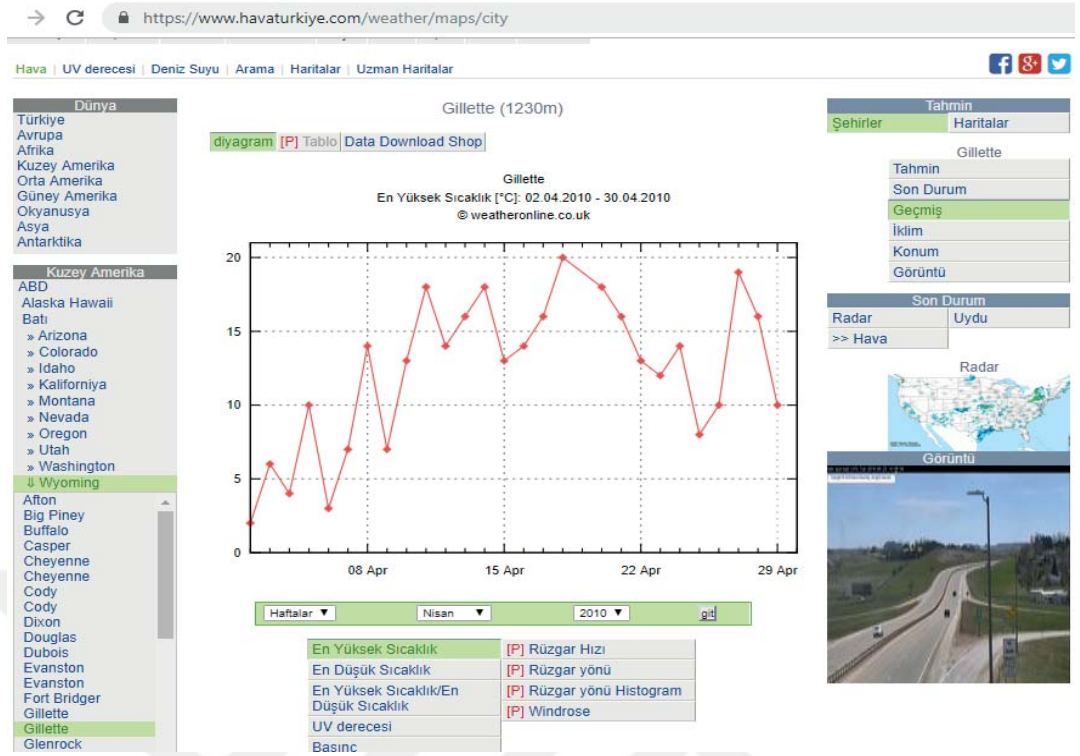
https://www.havaturkiye.com/weather/maps/city

Hava | UV derecesi | Deniz Suyu | Arama | Haritalar | Uzman Haritalar

Dünya
Türkiye
Avrupa
Afrika
Kuzey Amerika
Orta Amerika
Güney Amerika
Okyanusya
Asya
Antarktika

Kuzey Amerika
ABD
Alaska Hawaii
Batı
» Arizona
» Colorado
» Idaho
» Kaliforniya
» Montana
» Nevada
» Oregon
» Utah
» Washington
⇓ Wyoming
Afton
Big Piney
Buffalo
Casper
Cheyenne
Cheyenne
Cody
Cody
Dixon
Douglas
Dubois
Evanston
Evanston
Fort Bridger
Gillette
Gillette
Glenrock

Gillette (1230m)

diyagram [P] Tablo Data Download Shop

Gillette
En Yüksek Sıcaklık [°C]: 02.04.2010 - 30.04.2010
© weatheronline.co.uk

20
15
10
5
0
08 Apr
15 Apr
22 Apr
29 Apr

Haftalar ▼ Nisan ▼ 2010 ▼ git

| En Yüksek Sıcaklık | [P] Rüzgar Hızı |
|---|---|
| En Düşük Sıcaklık | [P] Rüzgar yönü |
| En Yüksek Sıcaklık/En Düşük Sıcaklık | [P] Rüzgar yönü Histogram |
| UV derecesi | [P] Windrose |
| Basınç | |

Tahmin
Şehirler | Haritalar

Gillette
Tahmin
Son Durum
Geçmiş
İklim
Konum
Görüntü

Son Durum
Radar | Uydu
>> Hava

Radar

Görüntü